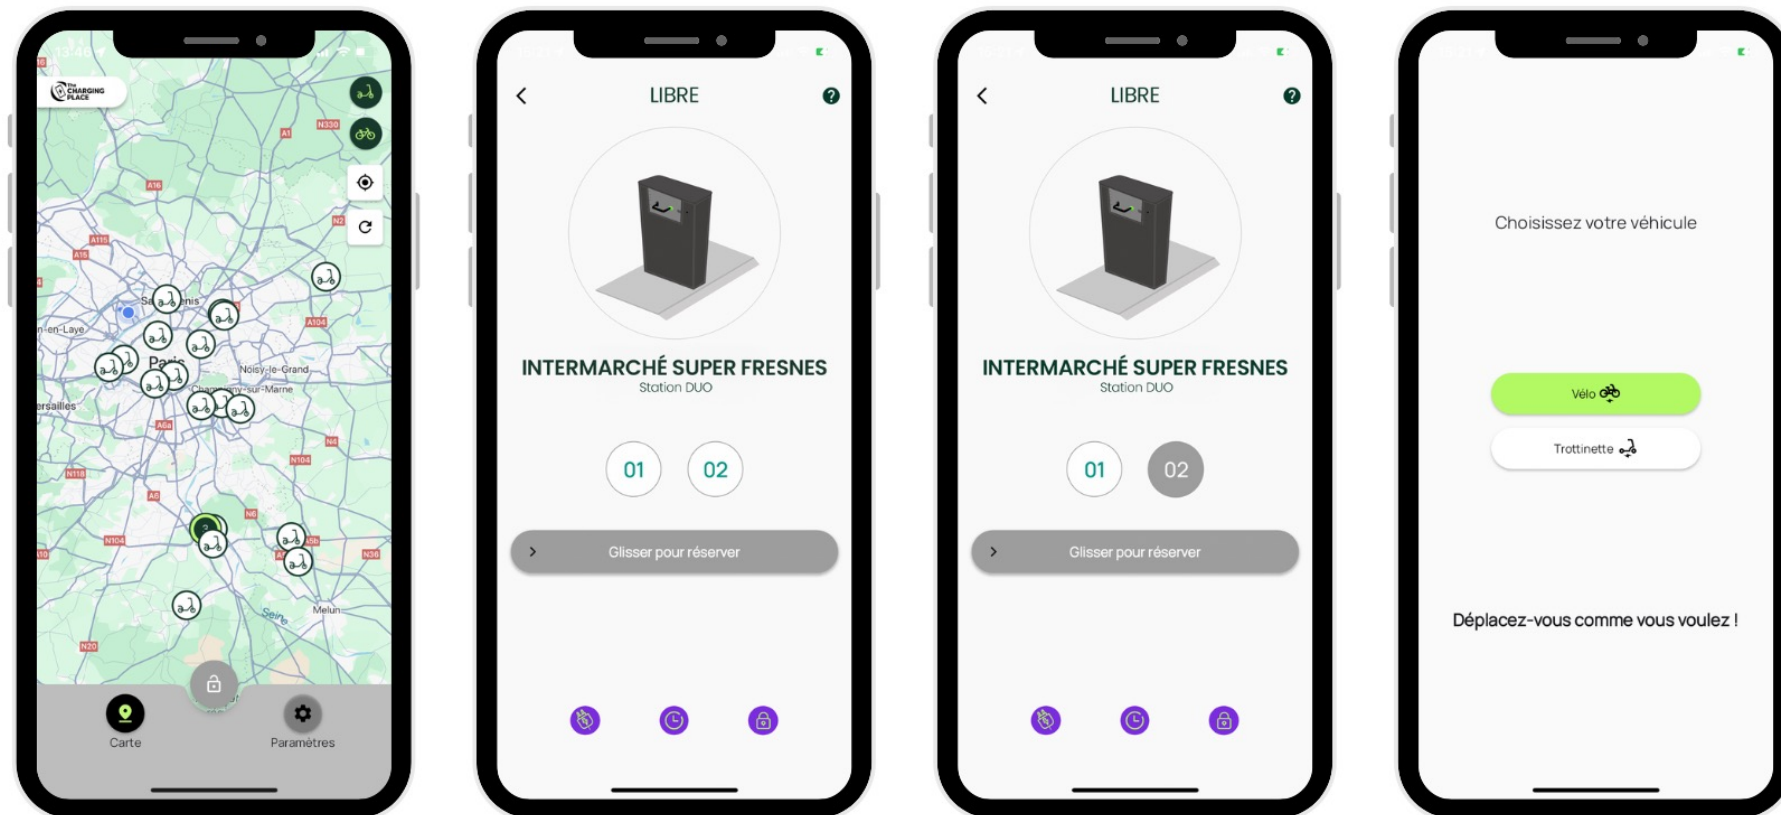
The CHARGING PLACE

A1
N330
A16
N2
A115
A15
Saint-Denis
-en-Laye
Paris
Noisy-le-Grand
Champigny-sur-Marne
ersailles
A104
A6a
N4
N104
N118
A6
N6
N104
A5b
N36
Seine
Melun
N20

Carte
Paramètres

LIBRE

INTERMARCHÉ SUPER FRESNES
Station DUO

01
02

Glisser pour réserver

LIBRE

INTERMARCHÉ SUPER FRESNES
Station DUO

01
02

Glisser pour réserver

Choisissez votre véhicule

Vélo

Trottinette

Déplacez-vous comme vous voulez !